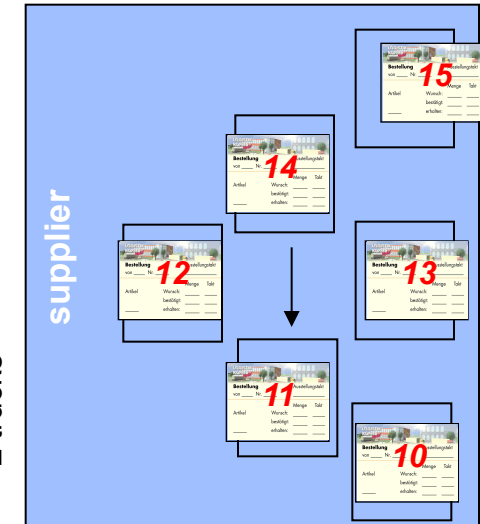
supplier

Bestellung
Auslieferungstakt
von ____ Nr. 15
Menge Takt
Artikel Wunsch:
bestätigt:
erhalten:

Bestellung
Auslieferungstakt
von ____ Nr. 14
Menge Takt
Artikel Wunsch:
bestätigt:
erhalten:

Bestellung
Auslieferungstakt
von ____ Nr. 12
Menge Takt
Artikel Wunsch:
bestätigt:
erhalten:

Bestellung
Auslieferungstakt
von ____ Nr. 13
Menge Takt
Artikel Wunsch:
bestätigt:
erhalten:

Bestellung
Auslieferungstakt
von ____ Nr. 11
Menge Takt
Artikel Wunsch:
bestätigt:
erhalten:

Bestellung
Auslieferungstakt
von ____ Nr. 10
Menge Takt
Artikel Wunsch:
bestätigt:
erhalten: